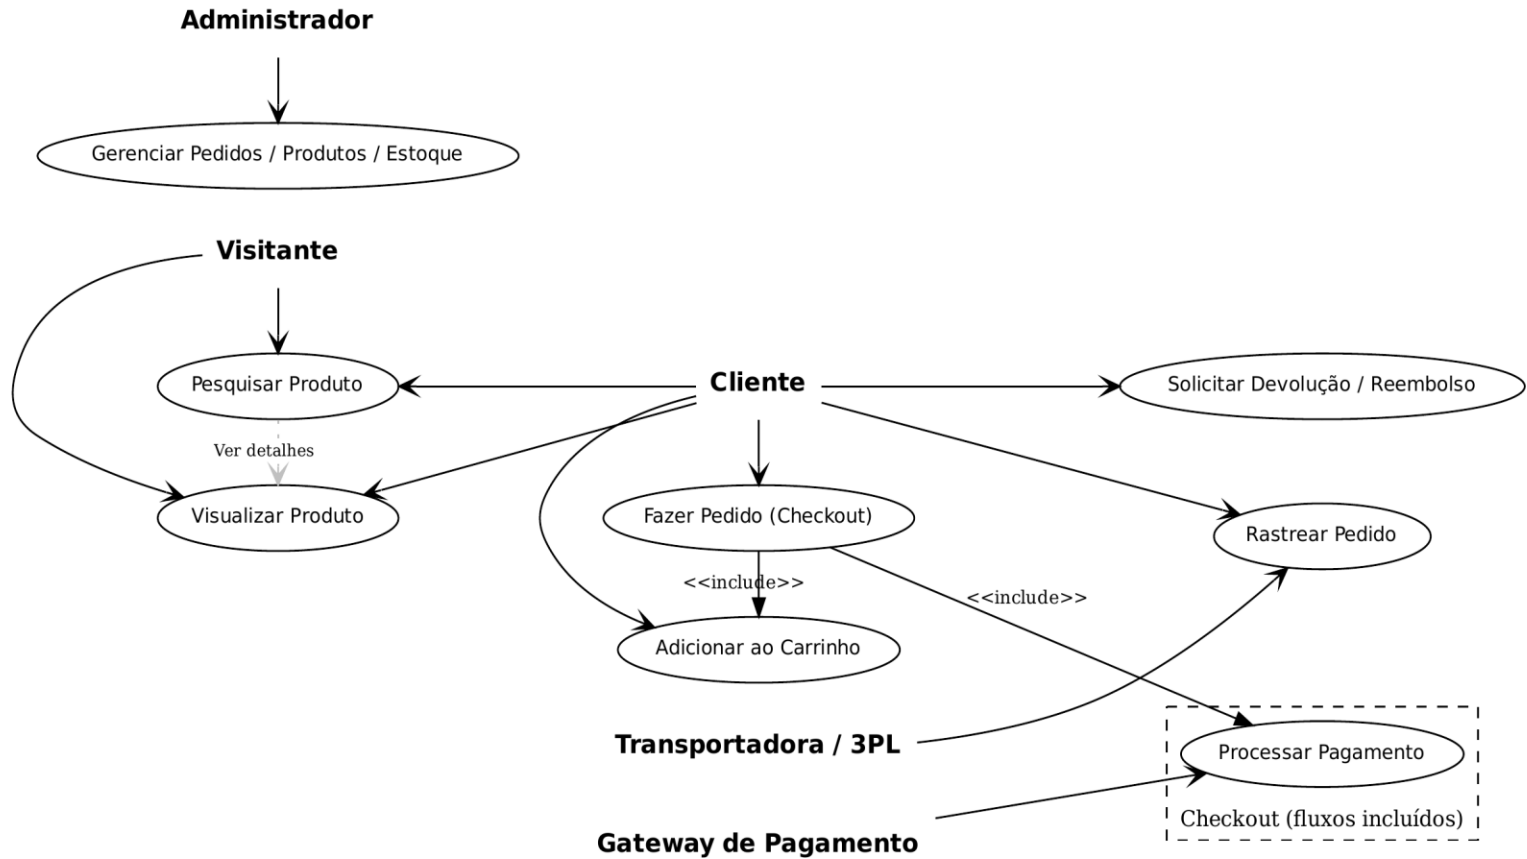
Administrador

Gerenciar Pedidos / Produtos / Estoque

Visitante

Pesquisar Produto

Cliente

Solicitar Devolução / Reembolso

Ver detalhes

Visualizar Produto

Fazer Pedido (Checkout)

Rastrear Pedido

<<include>>

<<include>>

Adicionar ao Carrinho

Transportadora / 3PL

Processar Pagamento

Checkout (fluxos incluídos)

Gateway de Pagamento